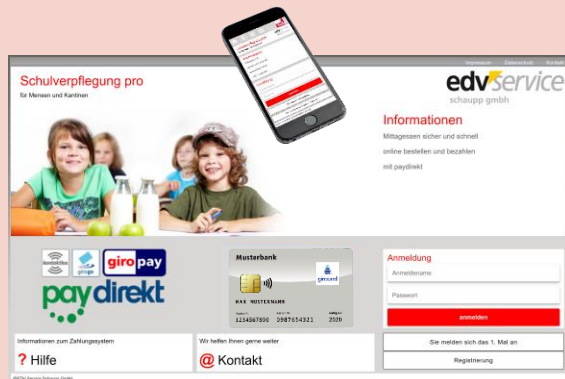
Impressum Datenschutz Kontakt

Schulverpflegung pro
für Mensen und Kantinen

edv service
schaupp gmbh

Informationen
Mittagessen sicher und schnell
online bestellen und bezahlen
mit paydirekt

kontaktlos girogo giropay
paydirekt

Musterbank
girocard
MAX MUSTERMANN
1234567890 39876543421 2520

Anmeldung
Anmeldename
Passwort
anmelden

Informationen zum Zahlungssystem:
? Hilfe

Wir helfen Ihnen gerne weiter
@ Kontakt

Sie melden sich das 1. Mal an
Registrierung

©EDV Service Schaupp GmbH